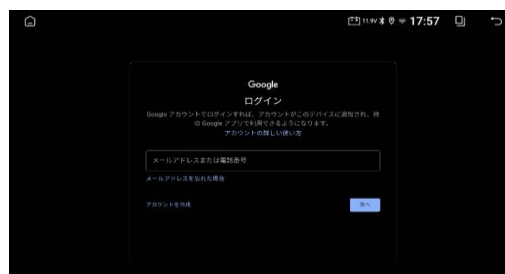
11.9V 17:57

Google

ログイン

Google アカウントでログインすれば、アカウントがこのデバイスに追加され、他の Google アプリでも利用できるようになります。
アカウントの詳しい使い方

メールアドレスまたは電話番号

メールアドレスを忘れた場合

アカウントを作成

次へ